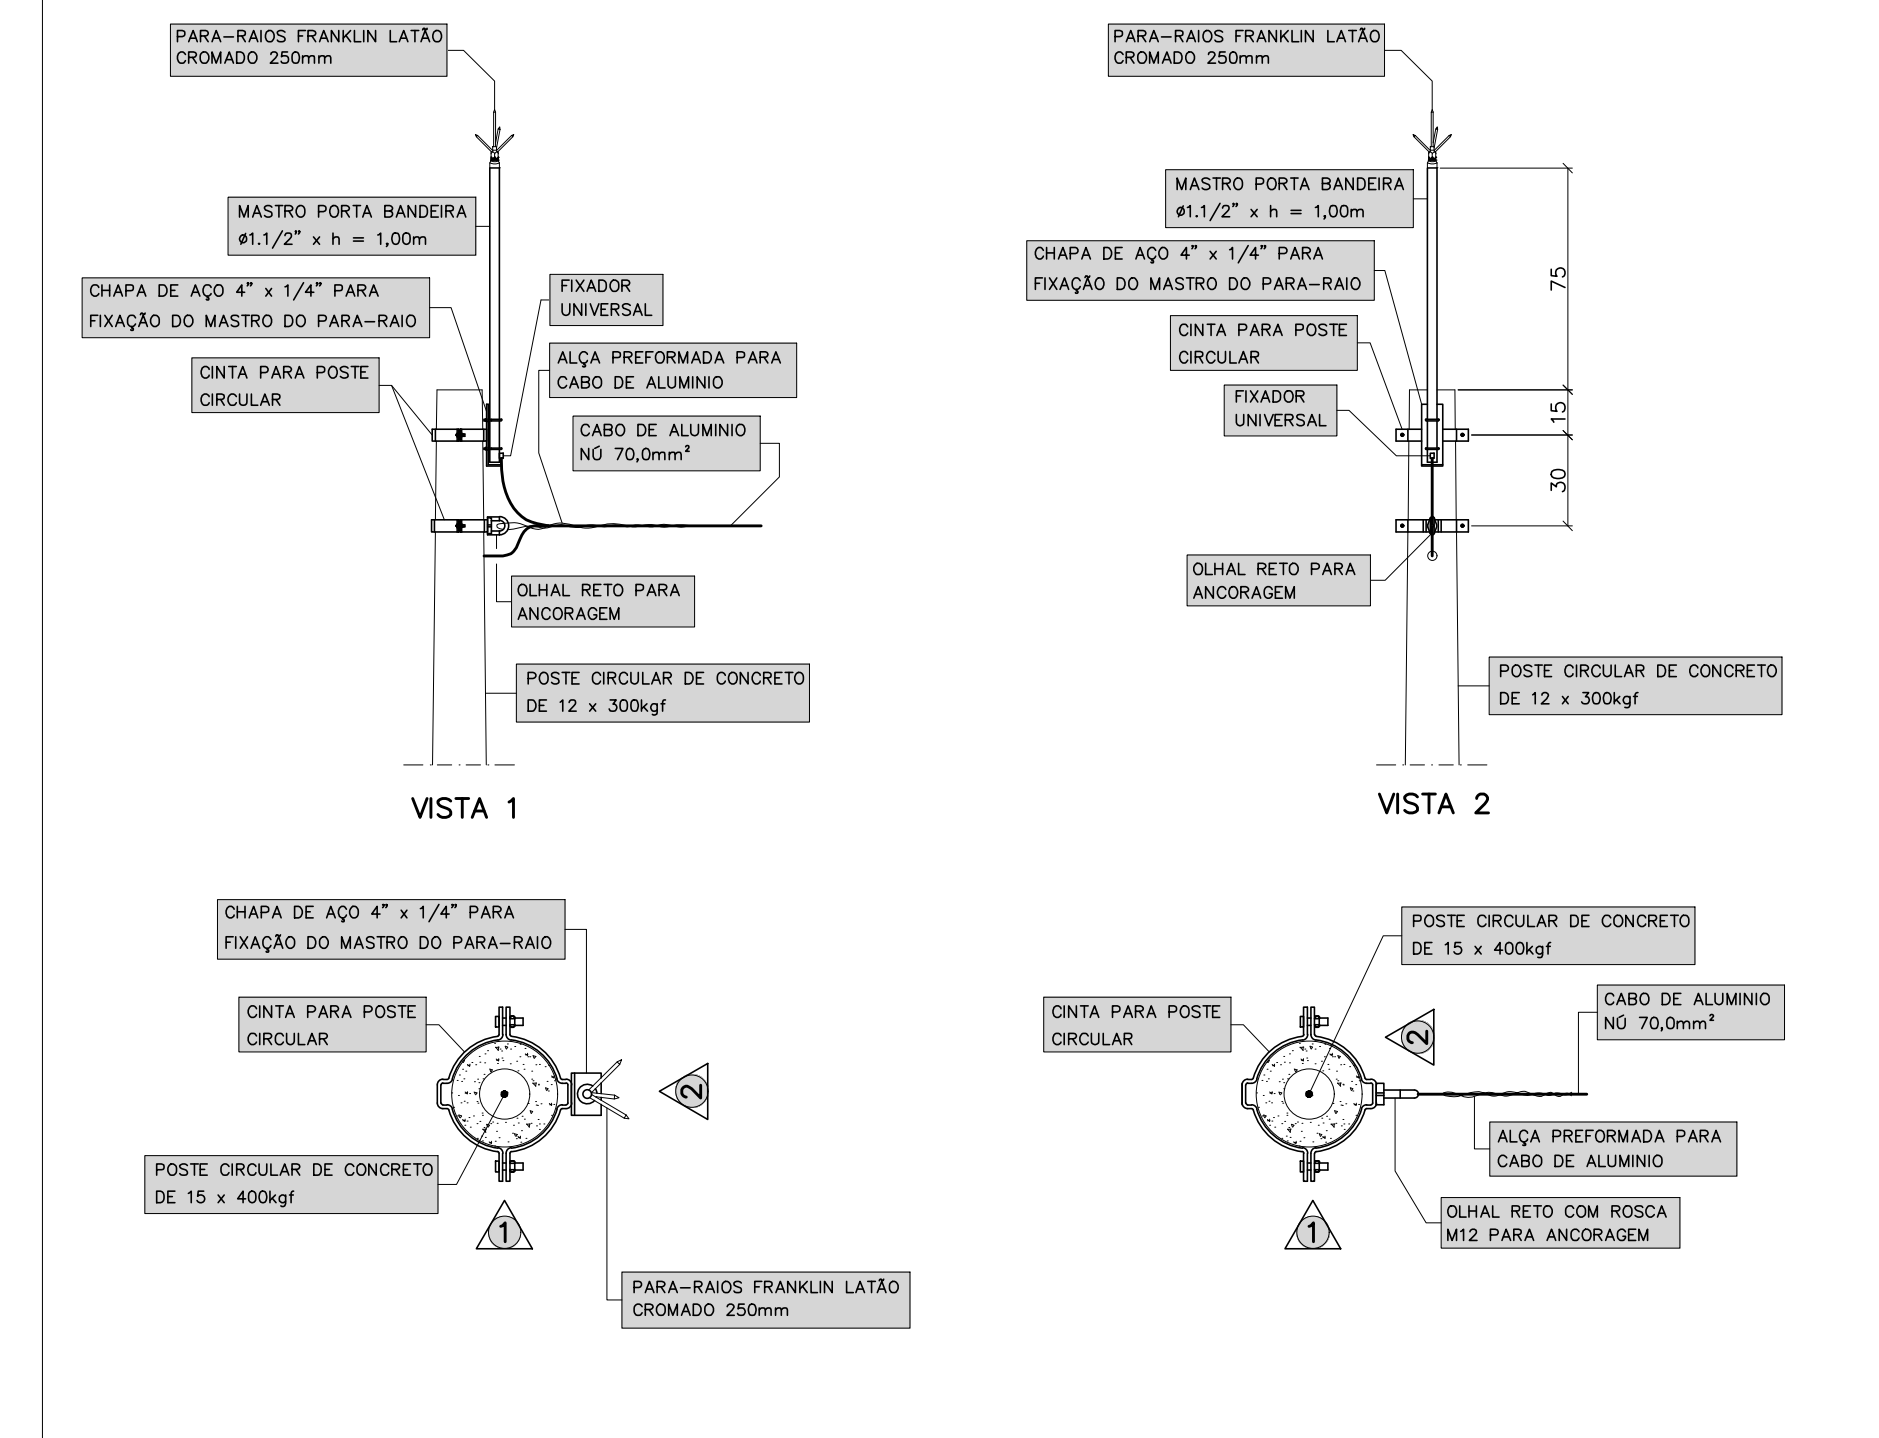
PARA–RAIOS FRANKLIN LATÃO CROMADO 250mm

MASTRO PORTA BANDEIRA ø1.1/2" x h = 1,00m

CHAPA DE AÇO 4" x 1/4" PARA FIXAÇÃO DO MASTRO DO PARA–RAIO

FIXADOR UNIVERSAL

ALÇA PREFORMADA PARA CABO DE ALUMINIO

CINTA PARA POSTE CIRCULAR

CABO DE ALUMINIO NÚ 70,0mm²

OLHAL RETO PARA ANCORAGEM

POSTE CIRCULAR DE CONCRETO DE 12 x 300kgf

VISTA 1

PARA–RAIOS FRANKLIN LATÃO CROMADO 250mm

MASTRO PORTA BANDEIRA ø1.1/2" x h = 1,00m

CHAPA DE AÇO 4" x 1/4" PARA FIXAÇÃO DO MASTRO DO PARA–RAIO

75

CINTA PARA POSTE CIRCULAR

15

FIXADOR UNIVERSAL

30

OLHAL RETO PARA ANCORAGEM

POSTE CIRCULAR DE CONCRETO DE 12 x 300kgf

VISTA 2

CHAPA DE AÇO 4" x 1/4" PARA FIXAÇÃO DO MASTRO DO PARA–RAIO

CINTA PARA POSTE CIRCULAR

2

POSTE CIRCULAR DE CONCRETO DE 15 x 400kgf

1

PARA–RAIOS FRANKLIN LATÃO CROMADO 250mm

POSTE CIRCULAR DE CONCRETO DE 15 x 400kgf

CINTA PARA POSTE CIRCULAR

2

CABO DE ALUMINIO NÚ 70,0mm²

ALÇA PREFORMADA PARA CABO DE ALUMINIO

OLHAL RETO COM ROSCA M12 PARA ANCORAGEM

1